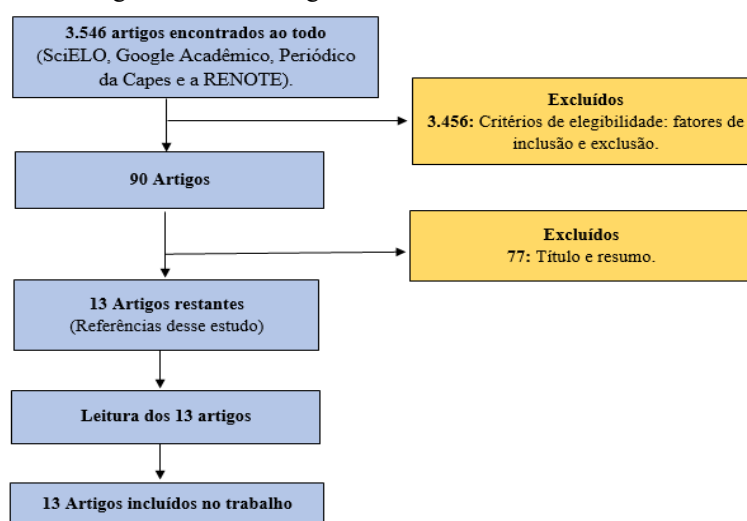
3.546 artigos encontrados ao todo (SciELO, Google Acadêmico, Periódico da Capes e a RENOTE).

Excluídos
3.456: Critérios de elegibilidade: fatores de inclusão e exclusão.

90 Artigos

Excluídos
77: Título e resumo.

13 Artigos restantes
(Referências desse estudo)

Leitura dos 13 artigos

13 Artigos incluídos no trabalho